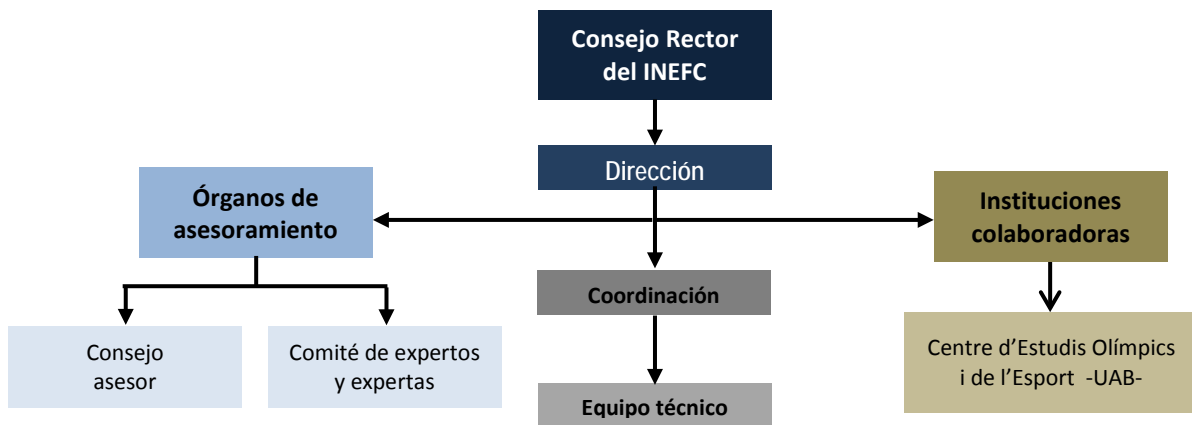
Consejo Rector del INEFC

Dirección

Órganos de asesoramiento

Instituciones colaboradoras

Coordinación

Consejo asesor

Comité de expertos y expertas

Centre d'Estudis Olímpics i de l'Esport -UAB-

Equipo técnico